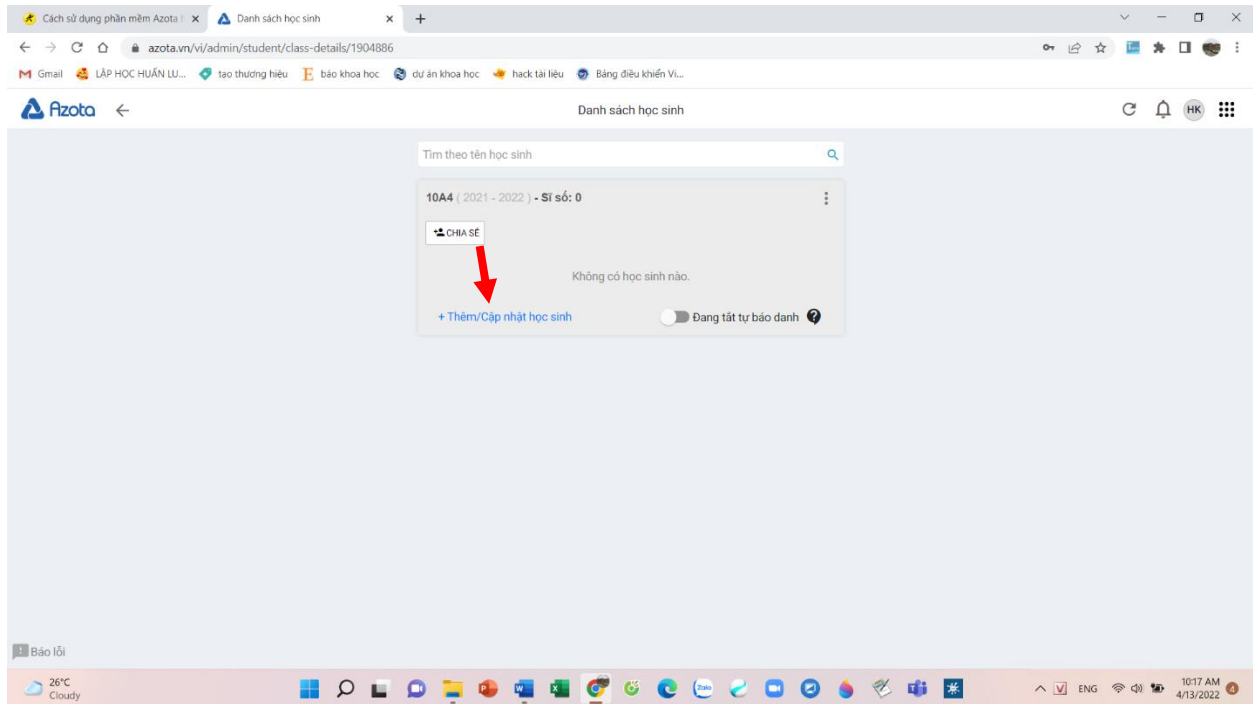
Cách sử dụng phần mềm Azota
Danh sách học sinh
azota.vn/vi/admin/student/class-details/1904886
Gmail LẬP HỌC HUẤN LU... tạo thương hiệu báo khoa học dự án khoa học hack tài liệu Bảng điều khiển Vi...
Azota
Danh sách học sinh
HK
Tìm theo tên học sinh
10A4 ( 2021 - 2022 ) - Sĩ số: 0
CHIA SẺ
Không có học sinh nào.
+ Thêm/Cập nhật học sinh
Đang tắt tự báo danh
Báo lỗi
26°C
Cloudy
ENG
10:17 AM
4/13/2022
4